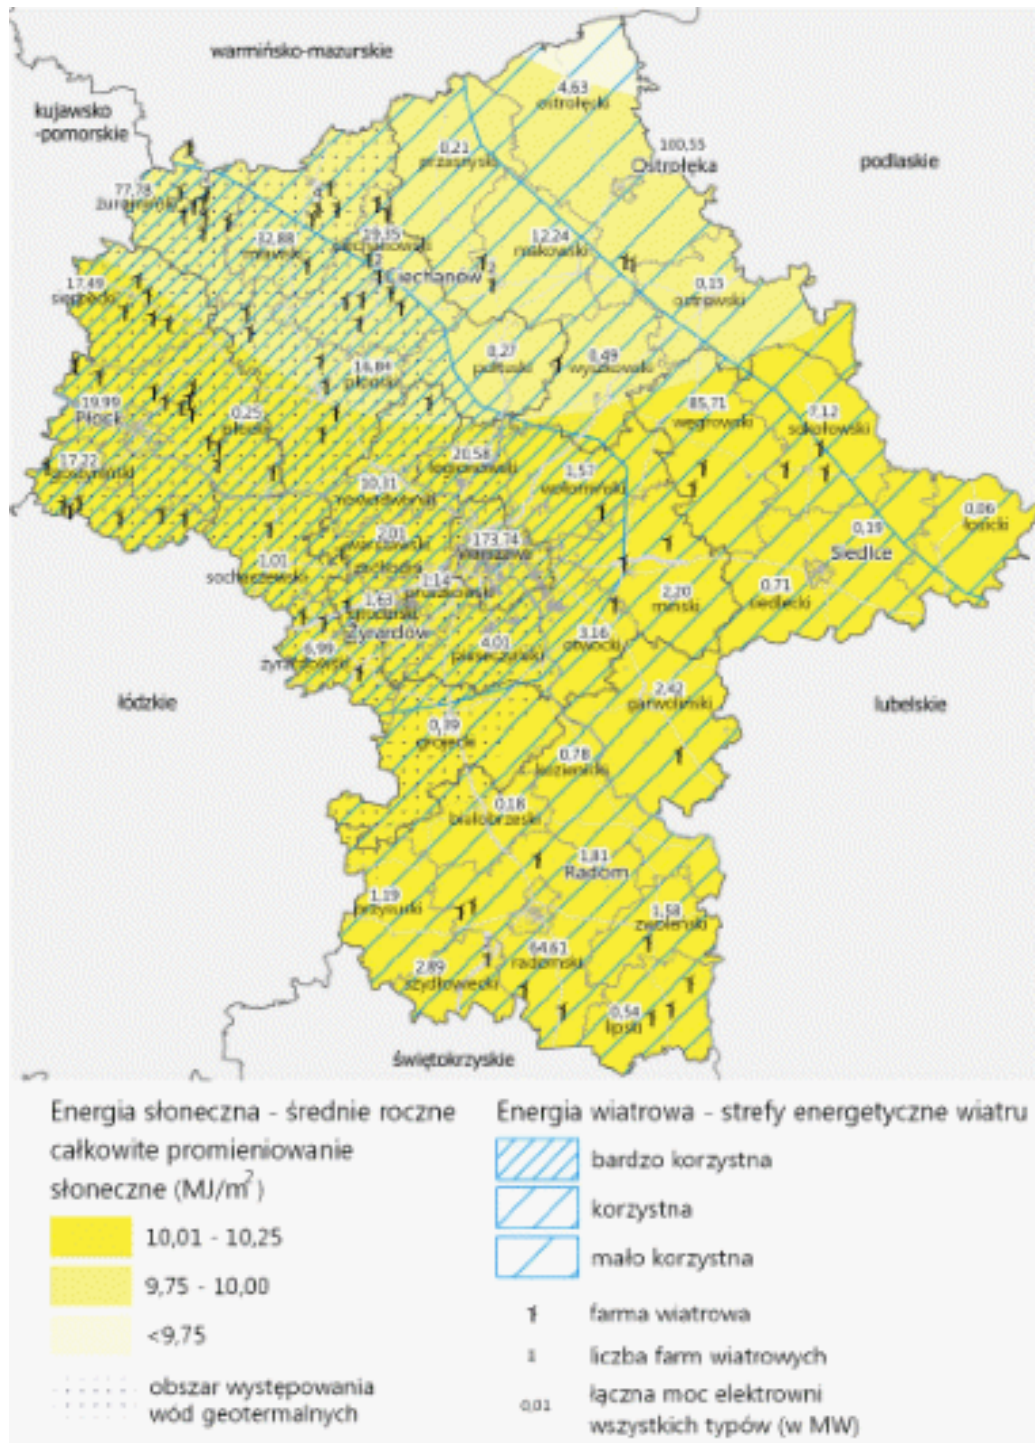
warmińsko-mazurskie

kujawsko-pomorskie

podlaskie

4,63
ostrołęcki

0,21
przasnyski

100,55
Ostrołęka

77,78
żuromiński

12,88
mławski

29,35
ciechanowski

12,24
makowski

17,49
sierpecki

Ciechanów

0,15
ostrowski

0,27
pułtuski

0,49
wyszkowski

16,84
płoński

19,99
Płock

0,25
płocki

85,71
węgrowski

7,12
sokołowski

17,72
gostyniński

20,58
legionowski

1,57
wołomiński

10,11
nowodworski

0,06
łosicki

2,01
warszawski zachodni

173,74
Warszawa

0,19
Siedlce

1,01
sochaczewski

1,14
pruszkowski

2,20
miński

0,71
siedlecki

1,63
grodziski

Żyrardów

6,99
żyrardowski

4,01
piaseczyński

3,16
otwocki

łódzkie

2,42
garwoliński

lubelskie

0,39
grójecki

0,78
kozienicki

0,18
białobrzeski

1,81
Radom

1,19
przysuski

1,58
zwoleński

2,89
szydłowiecki

64,61
radomski

0,54
lipski

świętokrzyskie

Energia słoneczna - średnie roczne całkowite promieniowanie słoneczne (MJ/m$^2$)

10,01 - 10,25

9,75 - 10,00

<9,75

obszar występowania wód geotermalnych

Energia wiatrowa - strefy energetyczne wiatru

bardzo korzystna

korzystna

mało korzystna

farma wiatrowa

1 liczba farm wiatrowych

0,01 łączna moc elektrowni wszystkich typów (w MW)